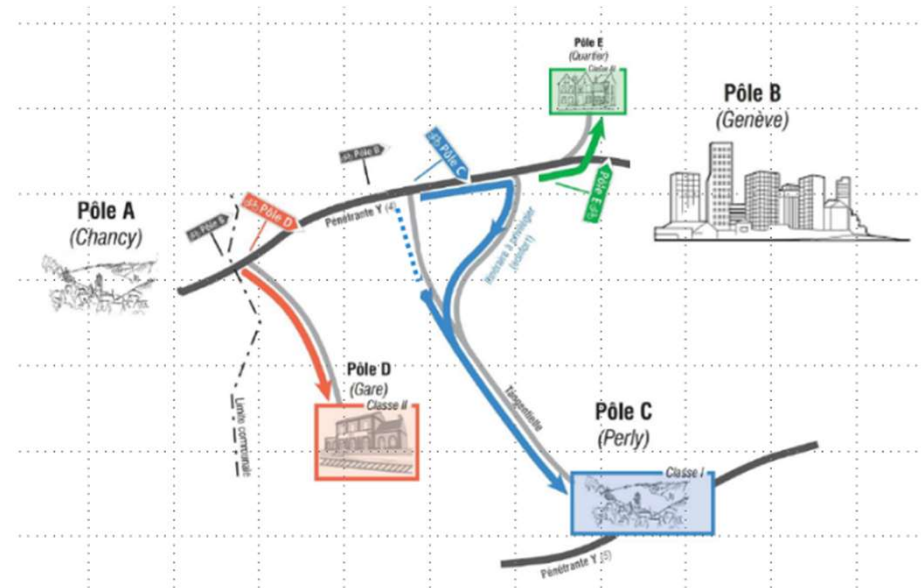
Pôle E
(Quartier)
Classe III

Pôle B
(Genève)

Pôle B

Pôle C

Pôle E

Pôle A
(Chancy)

Pôle B

Pôle D

Pénétrante Y (4)

Itinéraire à privilégier
(Variante)

Limite communale

Pôle D
(Gare)
Classe II

Tangentielle

Pôle C
(Perly)
Classe I

Pénétrante Y (5)